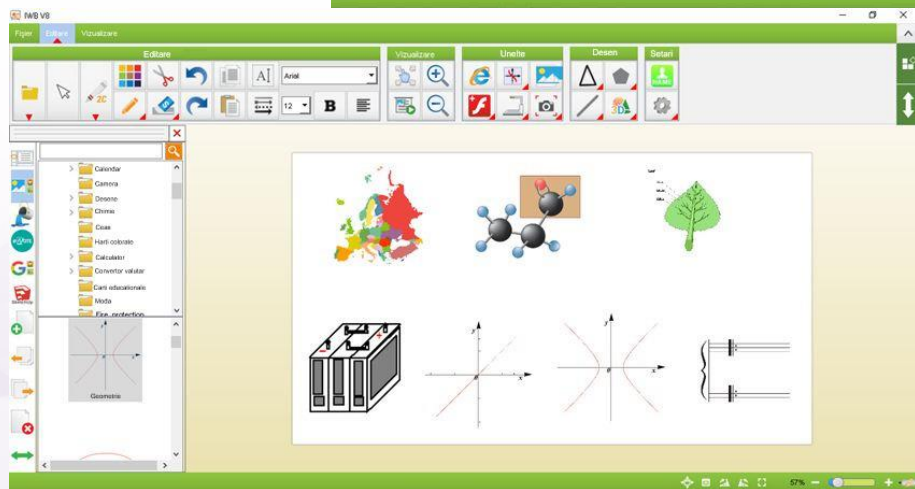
IWB V8

Fisier Editare Vizualizare

Editare

Arial

12

B

Vizualizare

Unelte

Desen

Setari

Calendar
Camera
Desene
Chimie
Case
Harti colorate
Calculator
Convertor valutar
Carti educationale
Moda
Fire protection

Geometrie

57%